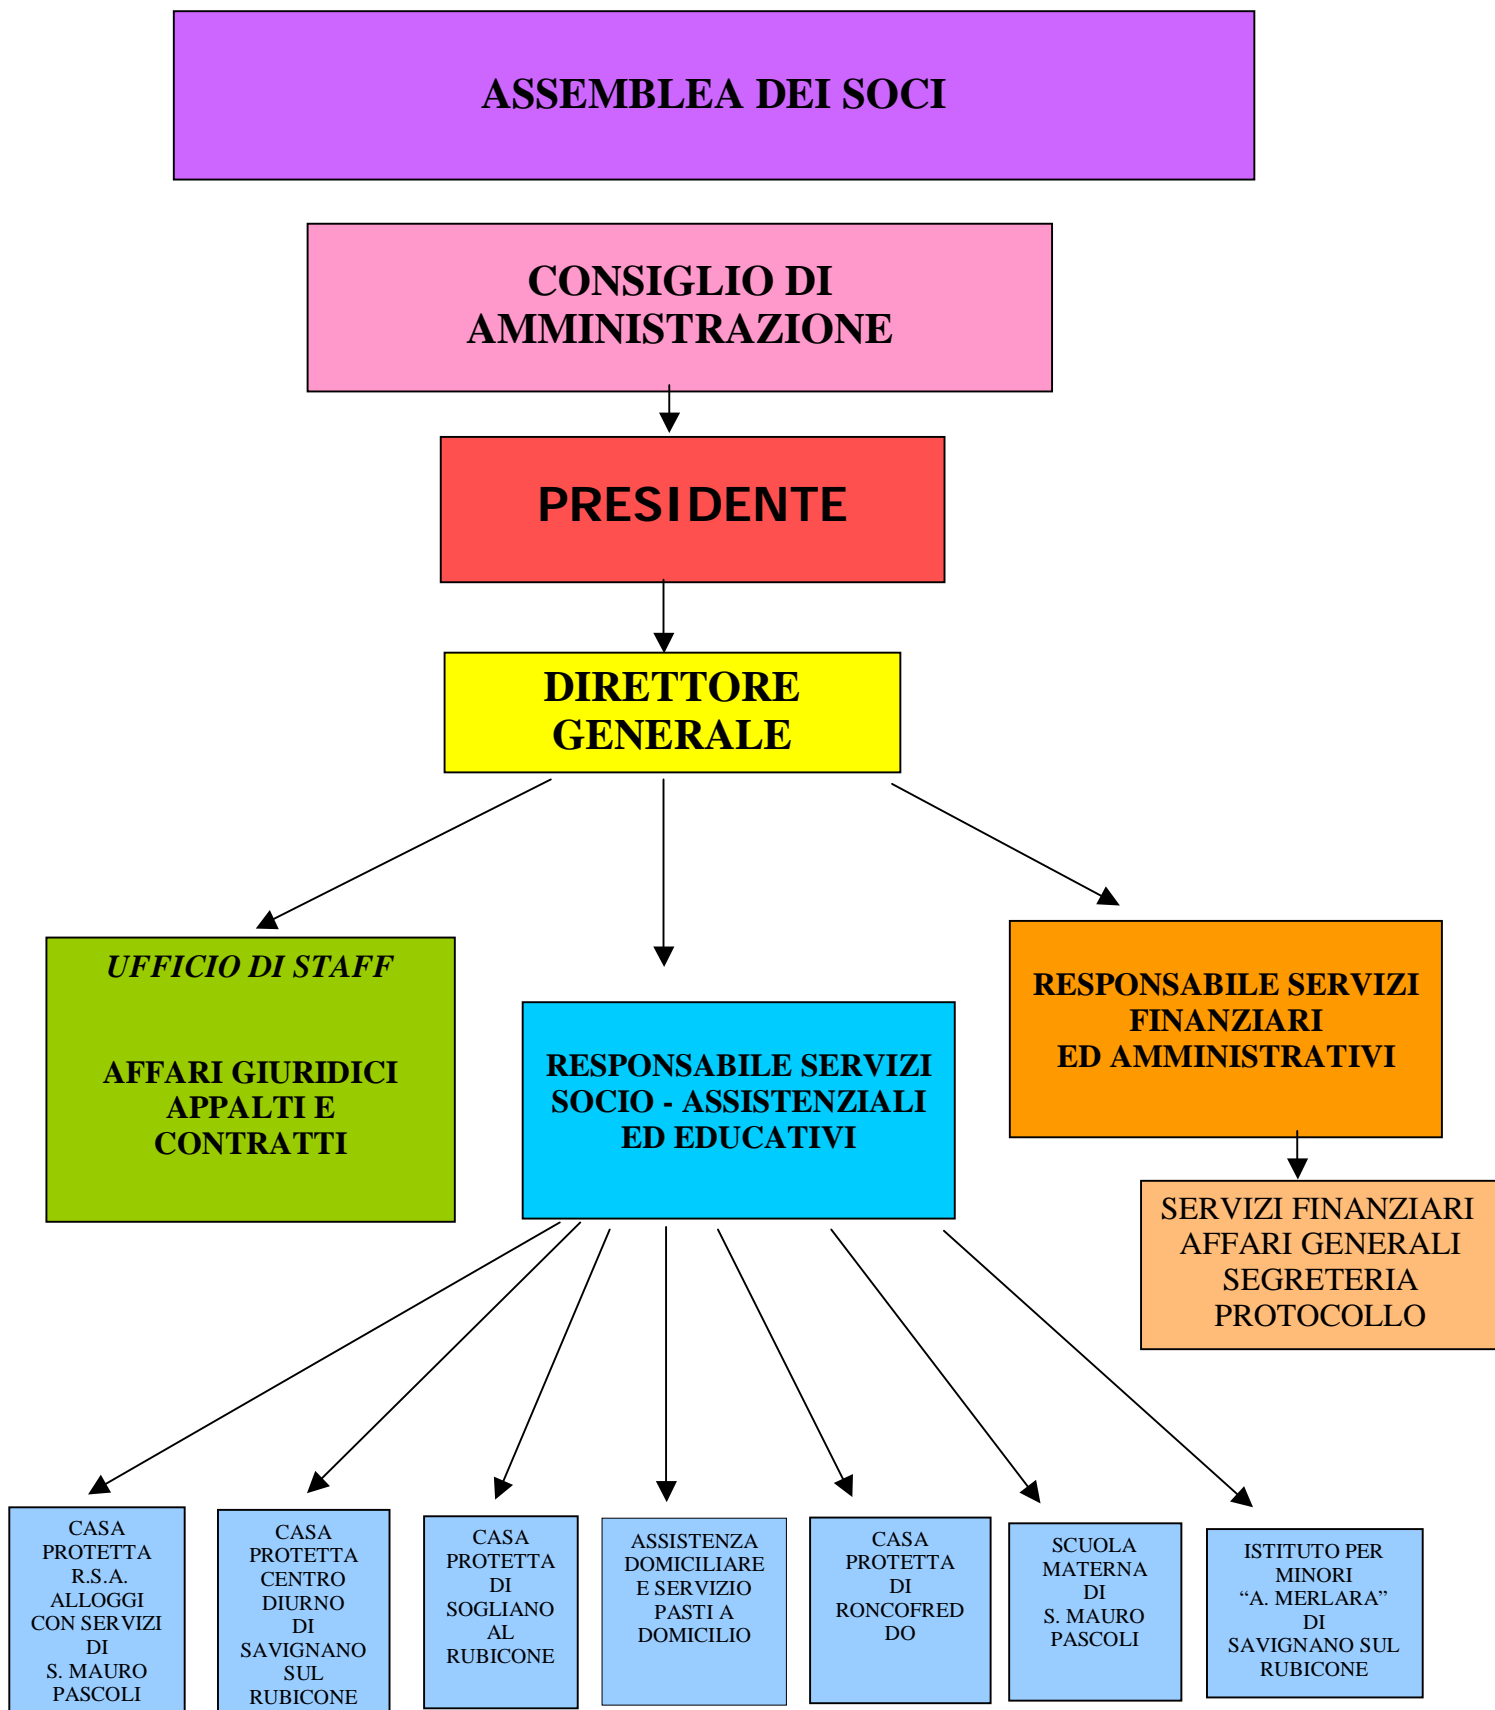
ASSEMBLEA DEI SOCI

CONSIGLIO DI AMMINISTRAZIONE

PRESIDENTE

DIRETTORE GENERALE

UFFICIO DI STAFF

AFFARI GIURIDICI APPALTI E CONTRATTI

RESPONSABILE SERVIZI SOCIO - ASSISTENZIALI ED EDUCATIVI

RESPONSABILE SERVIZI FINANZIARI ED AMMINISTRATIVI

SERVIZI FINANZIARI AFFARI GENERALI SEGRETERIA PROTOCOLLO

CASA PROTETTA R.S.A. ALLOGGI CON SERVIZI DI S. MAURO PASCOLI

CASA PROTETTA CENTRO DIURNO DI SAVIGNANO SUL RUBICONE

CASA PROTETTA DI SOGLIANO AL RUBICONE

ASSISTENZA DOMICILIARE E SERVIZIO PASTI A DOMICILIO

CASA PROTETTA DI RONCOFREDDO

SCUOLA MATERNA DI S. MAURO PASCOLI

ISTITUTO PER MINORI “A. MERLARA” DI SAVIGNANO SUL RUBICONE